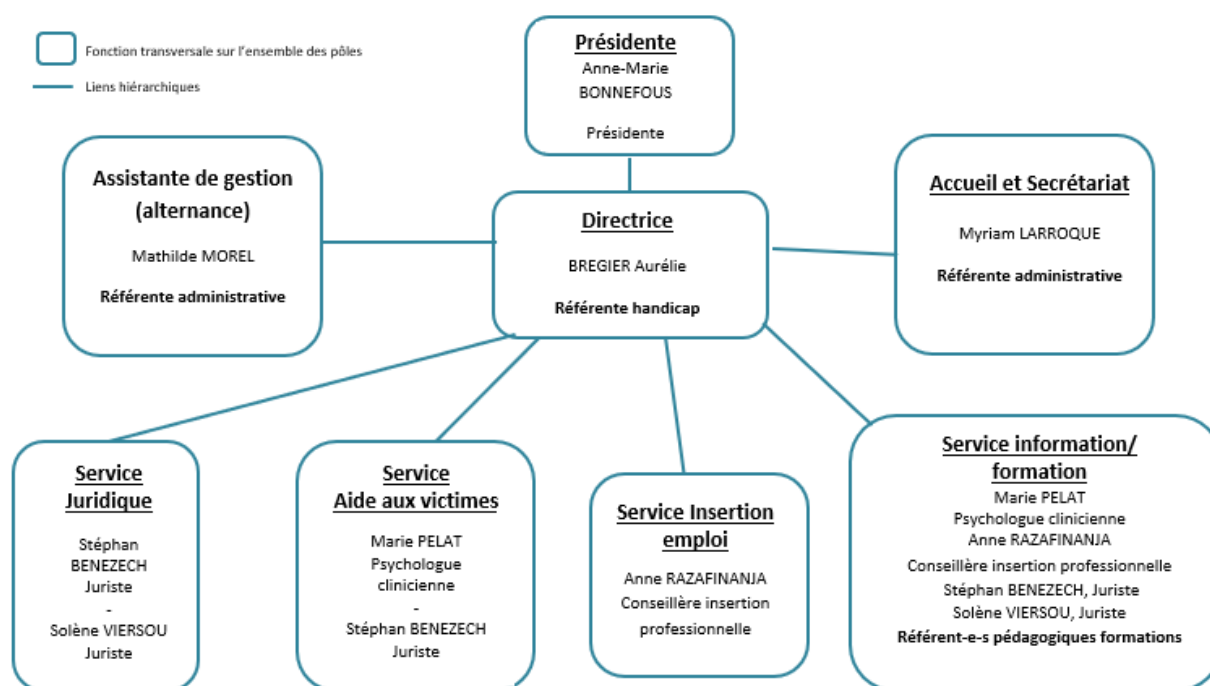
Fonction transversale sur l'ensemble des pôles

Liens hiérarchiques

Présidente
Anne-Marie BONNEFOUS

Présidente

Assistante de gestion (alternance)

Mathilde MOREL

Référente administrative

Directrice

BREGIER Aurélie

Référente handicap

Accueil et Secrétariat

Myriam LARROQUE

Référente administrative

Service Juridique

Stéphan BENEZECH Juriste
-
Solène VIERSOU Juriste

Service Aide aux victimes

Marie PELAT Psychologue clinicienne
-
Stéphan BENEZECH Juriste

Service Insertion emploi

Anne RAZAFINANJA Conseillère insertion professionnelle

Service information/ formation
Marie PELAT
Psychologue clinicienne
Anne RAZAFINANJA
Conseillère insertion professionnelle
Stéphan BENEZECH, Juriste
Solène VIERSOU, Juriste
Référent-e-s pédagogiques formations